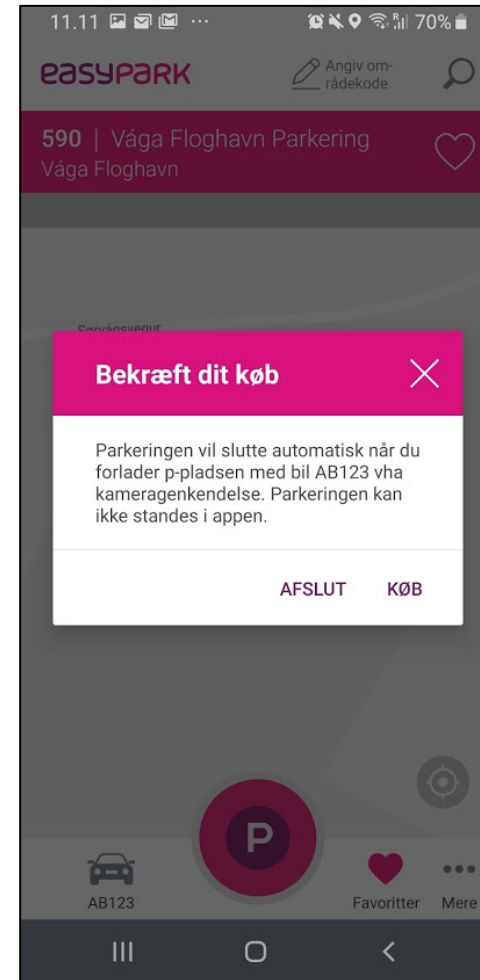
11.11 ··· 70%

easyPARK

Angiv områdekode

590 | Vága Floghavn Parkering
Vága Floghavn

Sørvágsvegur

Bekræft dit køb

Parkeringen vil slutte automatisk når du forlader p-pladsen med bil AB123 vha kameragenkendelse. Parkeringen kan ikke standes i appen.

AFSLUT KØB

P

AB123

Favoritter

Mere